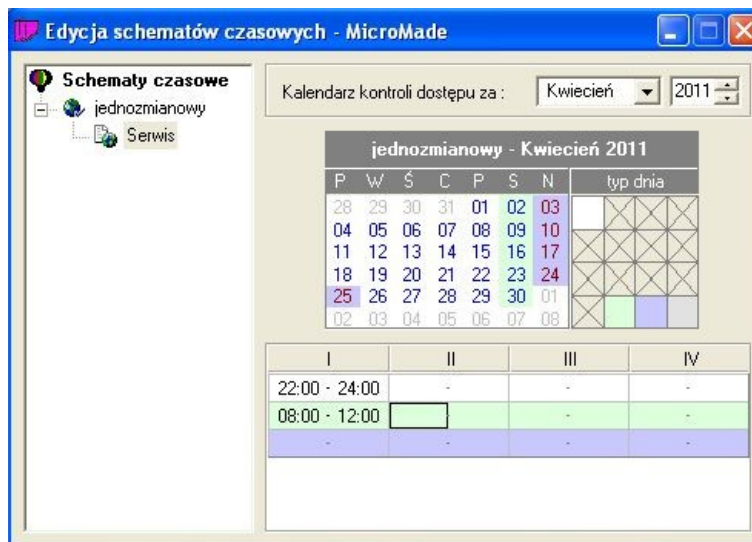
Edycja schematów czasowych - MicroMade

Schematy czasowe
jednozmianowy
Serwis

Kalendarz kontroli dostępu za : Kwiecień 2011

jednozmianowy - Kwiecień 2011

| P | W | Ś | C | P | S | N | typ dnia |
|---|---|---|---|---|---|---|---|
| 28 | 29 | 30 | 31 | 01 | 02 | 03 | |
| 04 | 05 | 06 | 07 | 08 | 09 | 10 | |
| 11 | 12 | 13 | 14 | 15 | 16 | 17 | |
| 18 | 19 | 20 | 21 | 22 | 23 | 24 | |
| 25 | 26 | 27 | 28 | 29 | 30 | 01 | |
| 02 | 03 | 04 | 05 | 06 | 07 | 08 | |

| I | II | III | IV |
|---|---|---|---|
| 22:00 - 24:00 | - | - | - |
| 08:00 - 12:00 | | - | - |
| - | - | - | - |